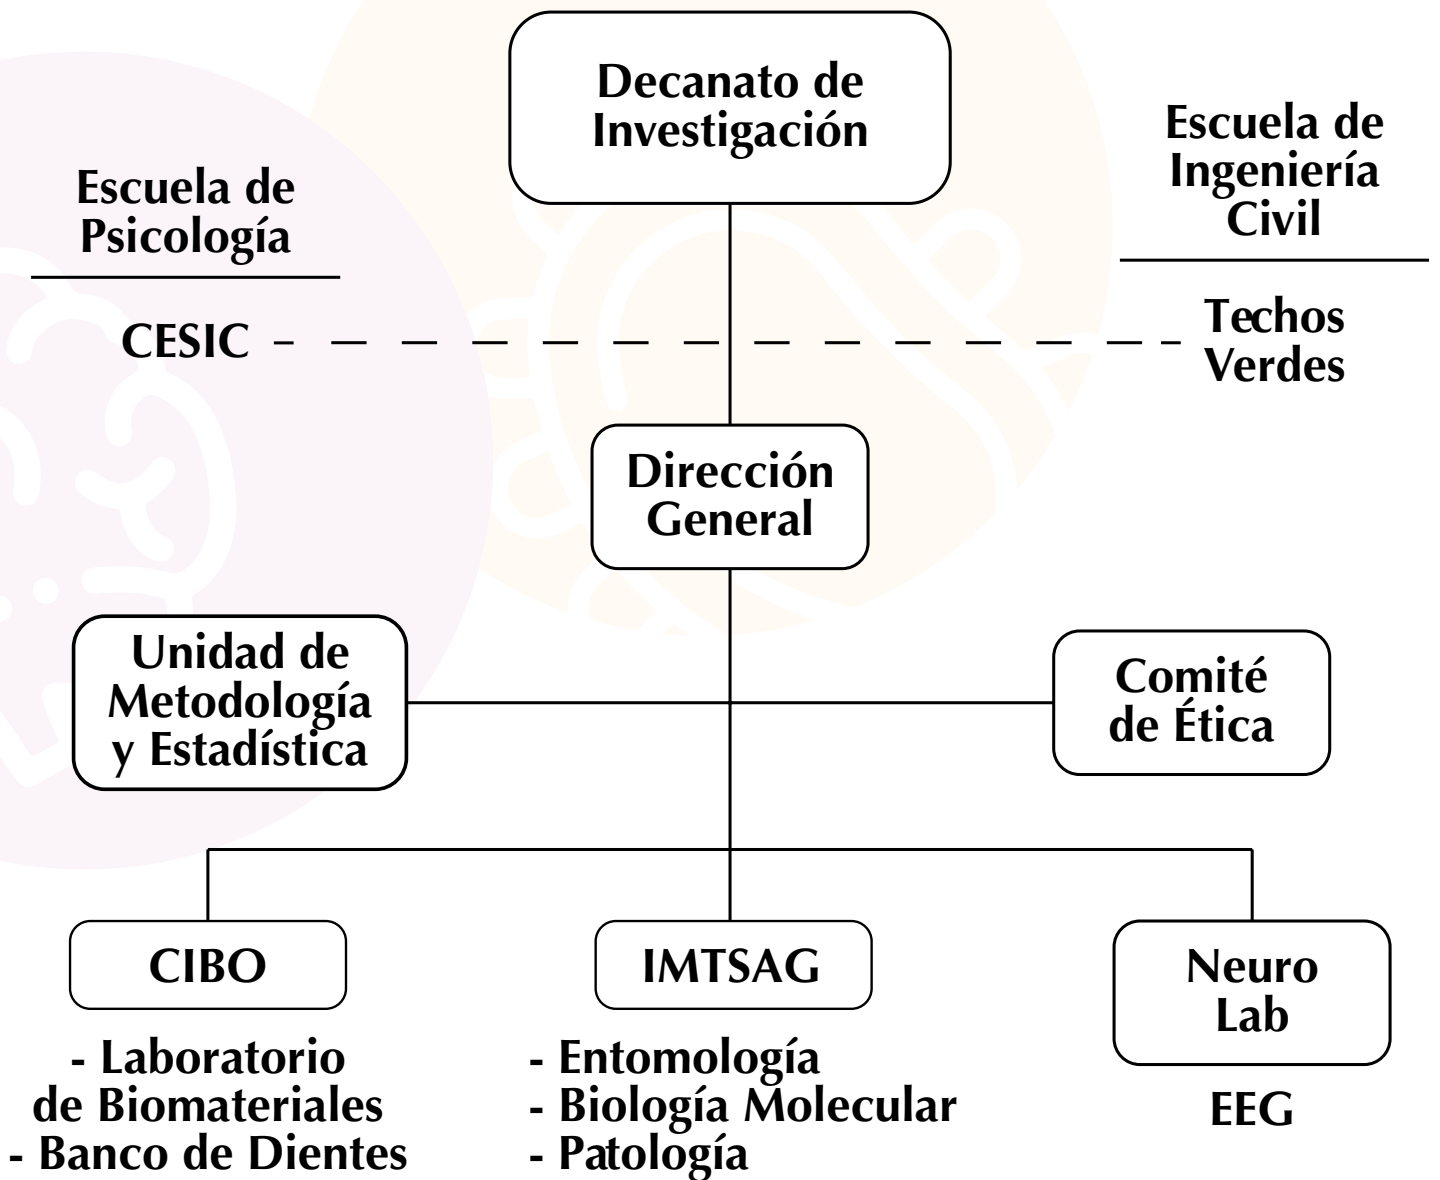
Decanato de Investigación

Escuela de Psicología

Escuela de Ingeniería Civil

CESIC

Techos Verdes

Dirección General

Unidad de Metodología y Estadística

Comité de Ética

CIBO

- Laboratorio de Biomateriales
- Banco de Dientes

IMTSAG

- Entomología
- Biología Molecular
- Patología

Neuro Lab

EEG